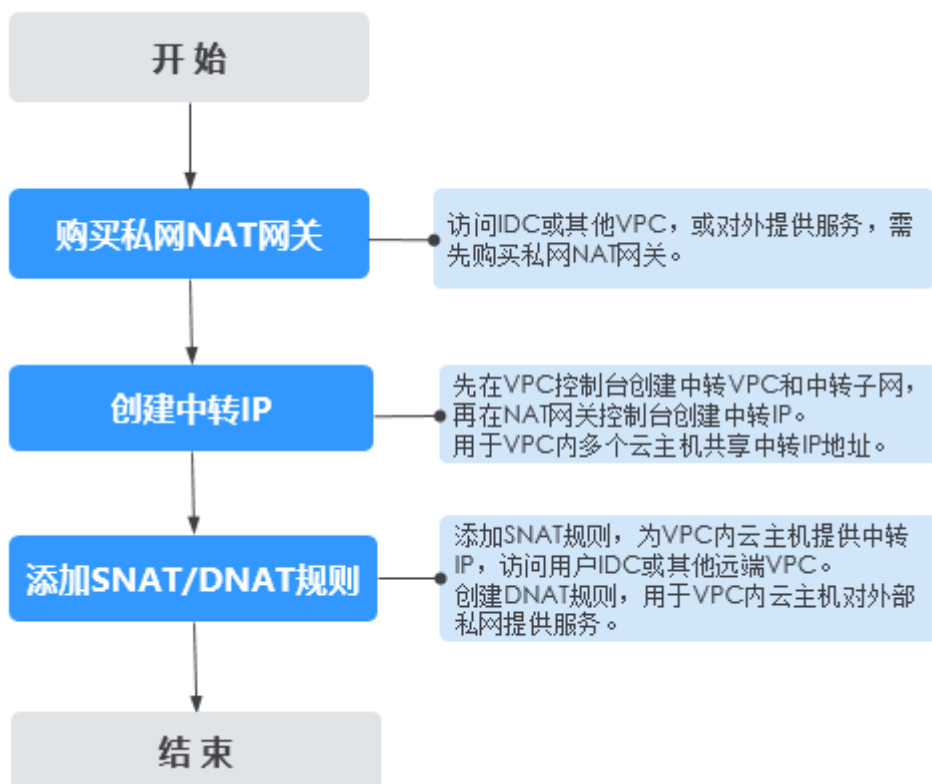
开始

购买私网NAT网关

访问IDC或其他VPC，或对外提供服务，需先购买私网NAT网关。

创建中转IP

先在VPC控制台创建中转VPC和中转子网，再在NAT网关控制台创建中转IP。
用于VPC内多个云主机共享中转IP地址。

添加SNAT/DNAT规则

添加SNAT规则，为VPC内云主机提供中转IP，访问用户IDC或其他远端VPC。
创建DNAT规则，用于VPC内云主机对外部私网提供服务。

结束